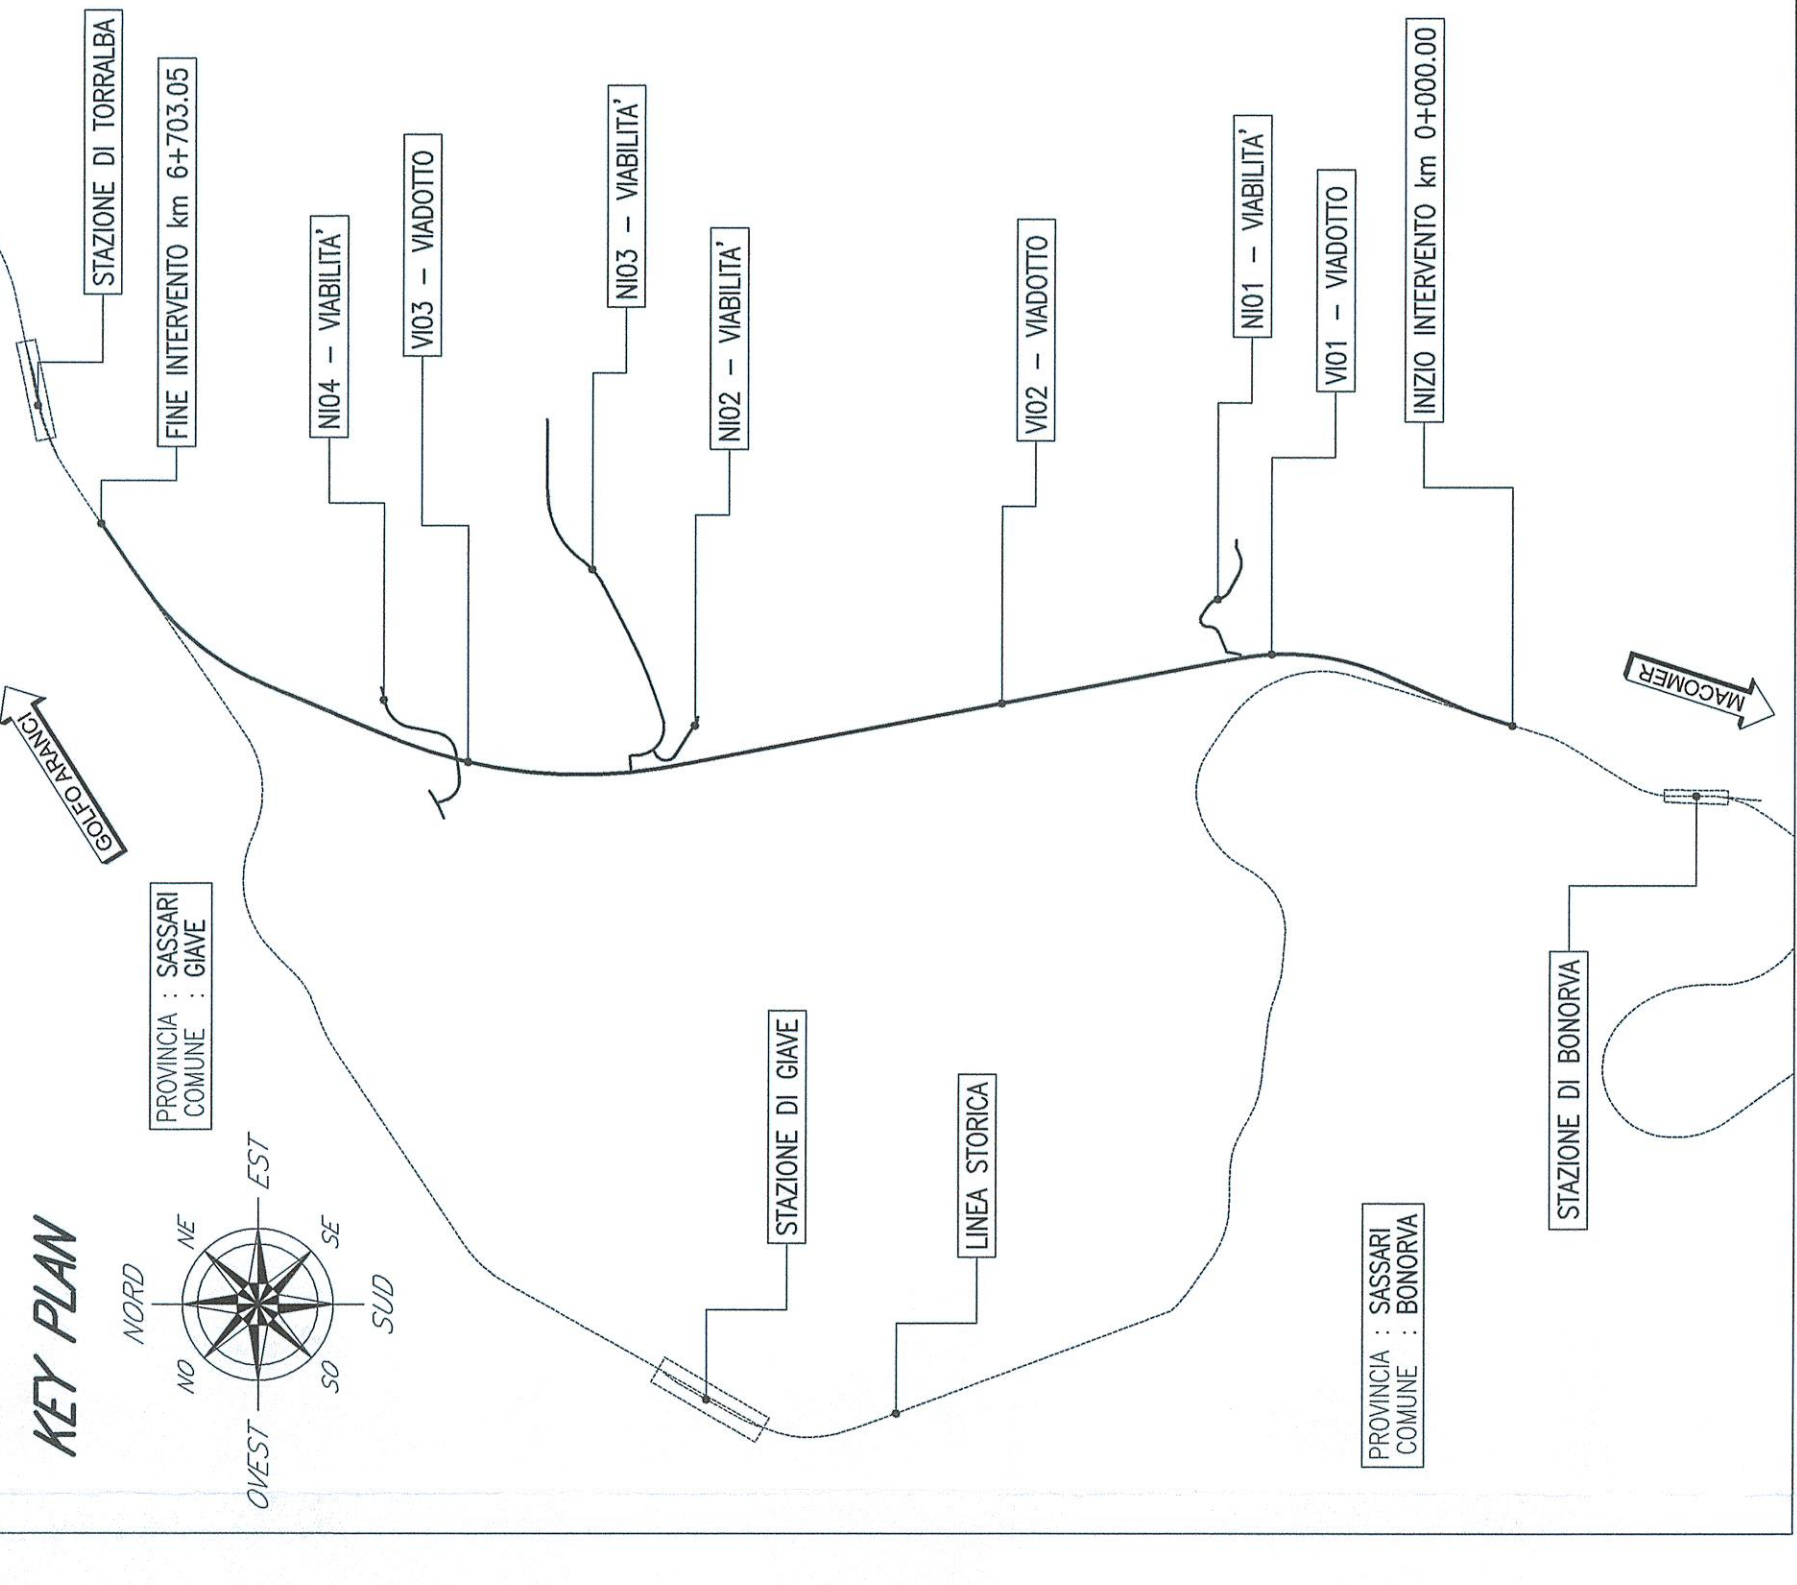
KEY PLAN

NORD
NE
EST
SE
SUD
SO
OVEST
NO

PROVINCIA : SASSARI
COMUNE : GIAVE

GOLFO ARANCI

STAZIONE DI TORRALBA

FINE INTERVENTO km 6+703.05

NI04 – VIABILITA'

VI03 – VIADOTTO

NI03 – VIABILITA'

NI02 – VIABILITA'

VI02 – VIADOTTO

NI01 – VIABILITA'

VI01 – VIADOTTO

INIZIO INTERVENTO km 0+000.00

MACOMER

STAZIONE DI GIAVE

LINEA STORICA

STAZIONE DI BONORVA

PROVINCIA : SASSARI
COMUNE : BONORVA